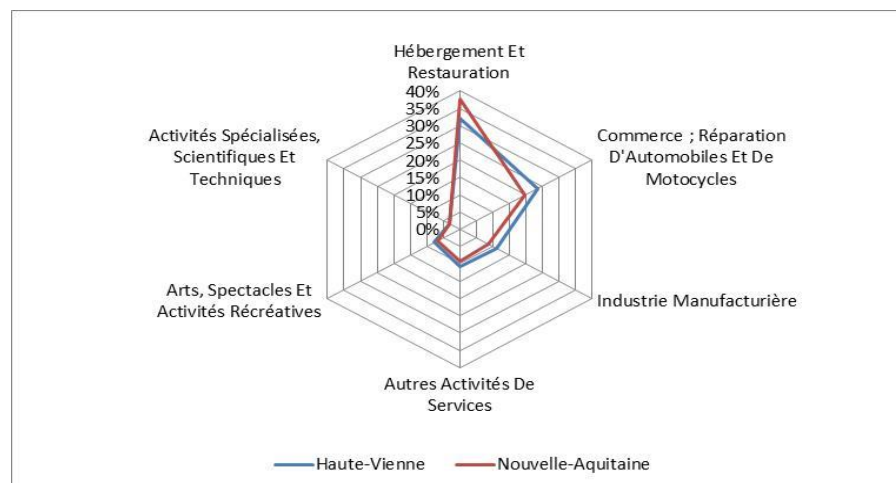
Hébergement Et Restauration

40%
35%
30%
25%
20%
15%
10%
5%
0%

Commerce ; Réparation D'Automobiles Et De Motocycles

Industrie Manufacturière

Autres Activités De Services

Arts, Spectacles Et Activités Récréatives

Activités Spécialisées, Scientifiques Et Techniques

Haute-Vienne
Nouvelle-Aquitaine